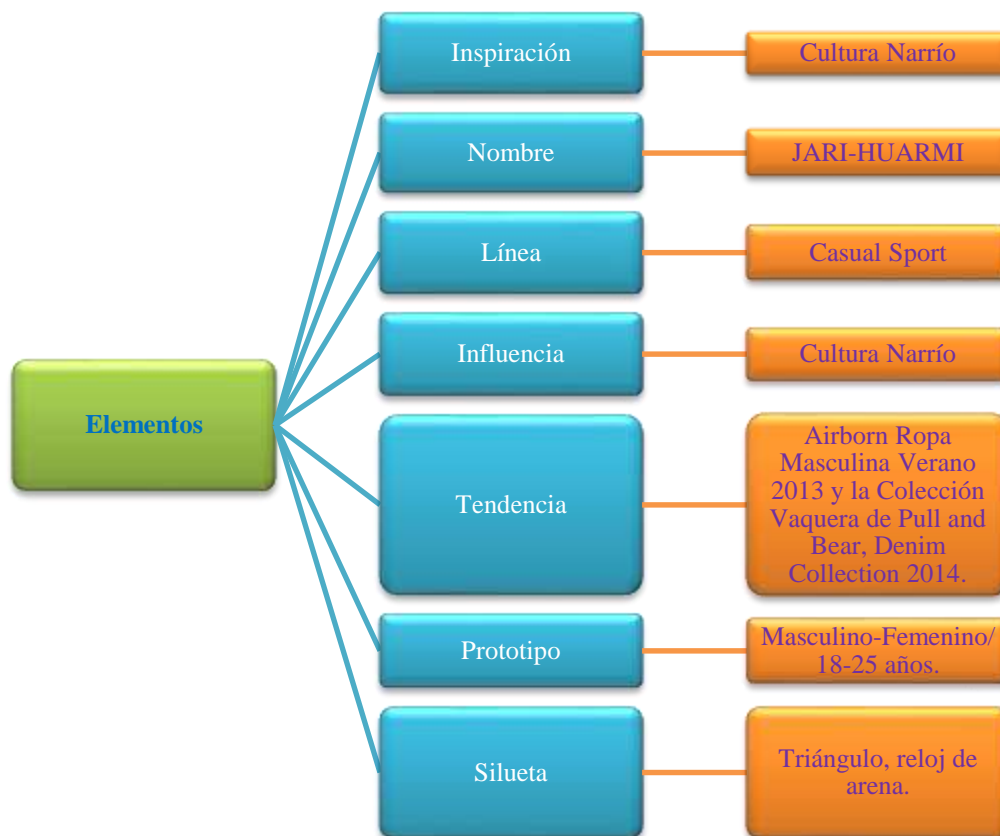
Elementos

Inspiración
Cultura Narrío

Nombre
JARI-HUARMI

Línea
Casual Sport

Influencia
Cultura Narrío

Tendencia
Airborn Ropa Masculina Verano 2013 y la Colección Vaquera de Pull and Bear, Denim Collection 2014.

Prototipo
Masculino-Femenino/ 18-25 años.

Silueta
Triángulo, reloj de arena.